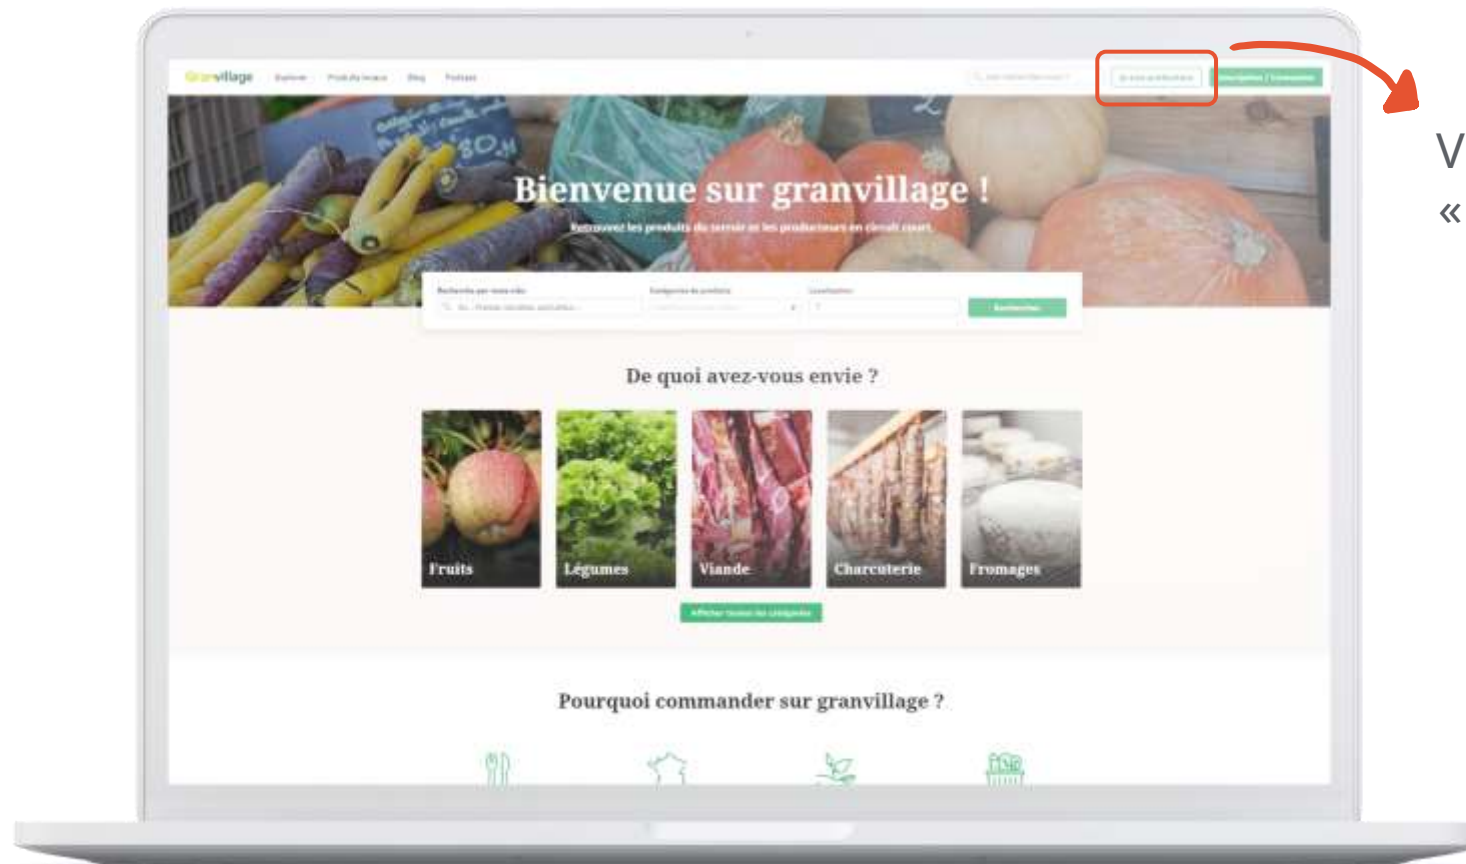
Granvillage Explorer Produits locaux Blog Podcasts

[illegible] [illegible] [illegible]

Bienvenue sur granvillage !

Retrouvez les produits du terroir et les producteurs en circuit court.

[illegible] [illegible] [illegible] Rechercher

De quoi avez-vous envie ?

Fruits

Légumes

Viande

Charcuterie

Fromages

Afficher toutes les catégories

Pourquoi commander sur granvillage ?

V

«